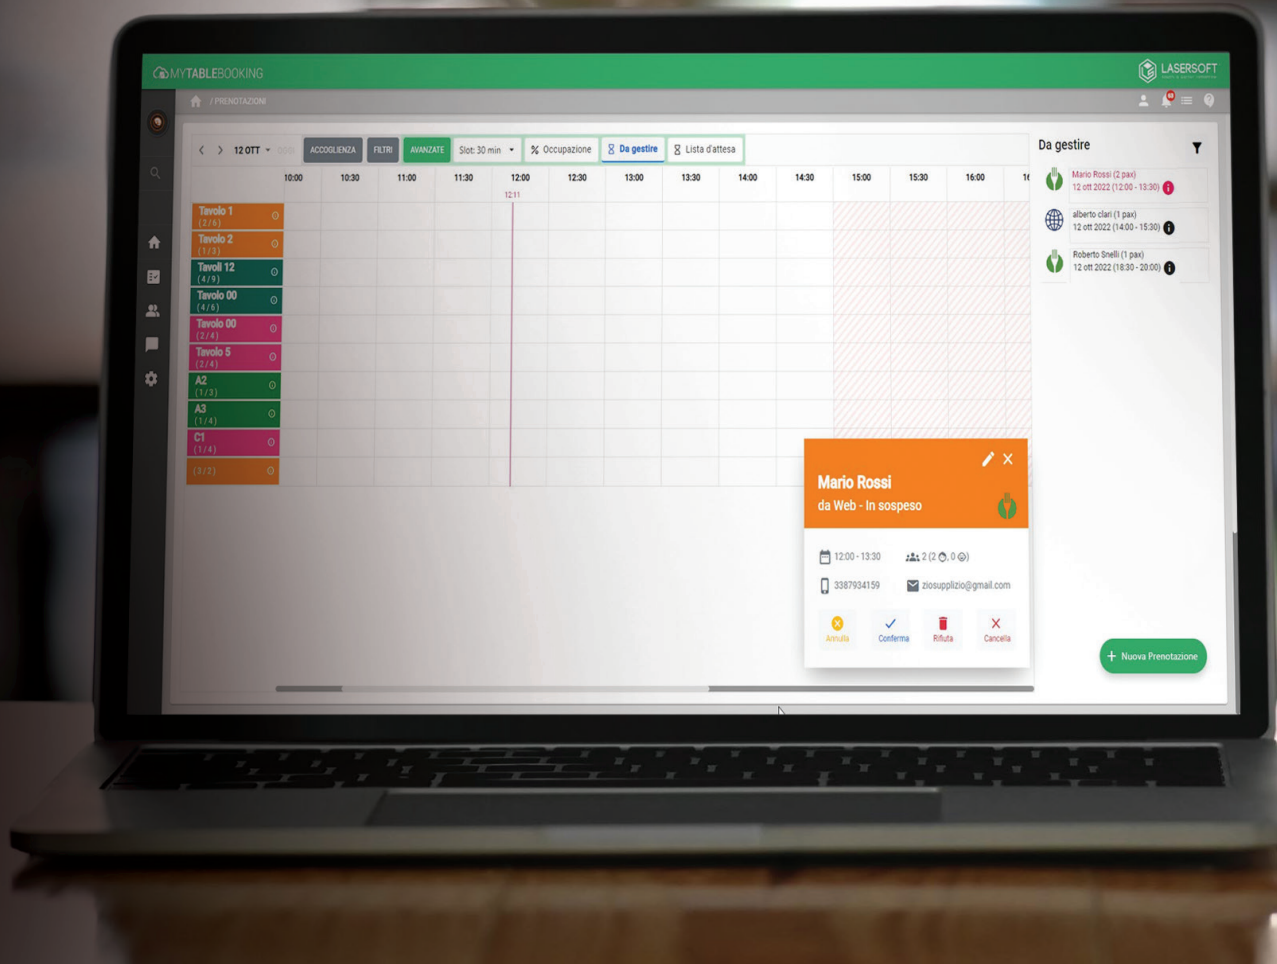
MYTABLEBOOKING

LASERSOFT

/ PRENOTAZIONI

12 OTT

ACCOGLIENZA FILTRI AVANZATE Slot: 30 min % Occupazione Da gestire Lista d'attesa

10:00 10:30 11:00 11:30 12:00 12:30 13:00 13:30 14:00 14:30 15:00 15:30 16:00

12:11

Tavolo 1 (2/6)
Tavolo 2 (1/3)
Tavoli 12 (4/9)
Tavolo 00 (4/6)
Tavolo 00 (2/4)
Tavolo 5 (2/4)
A2 (1/3)
A3 (1/4)
C1 (1/4)
(3/2)

Da gestire

Mario Rossi (2 pax) 12 ott 2022 (12:00 - 13:30)
alberto clari (1 pax) 12 ott 2022 (14:00 - 15:30)
Roberto Snelli (1 pax) 12 ott 2022 (18:30 - 20:00)

Mario Rossi
da Web - In sospeso

12:00 - 13:30
2 (2, 0)
3387934159
ziosupplizio@gmail.com

Annulla Conferma Rifiuta Cancella

+ Nuova Prenotazione